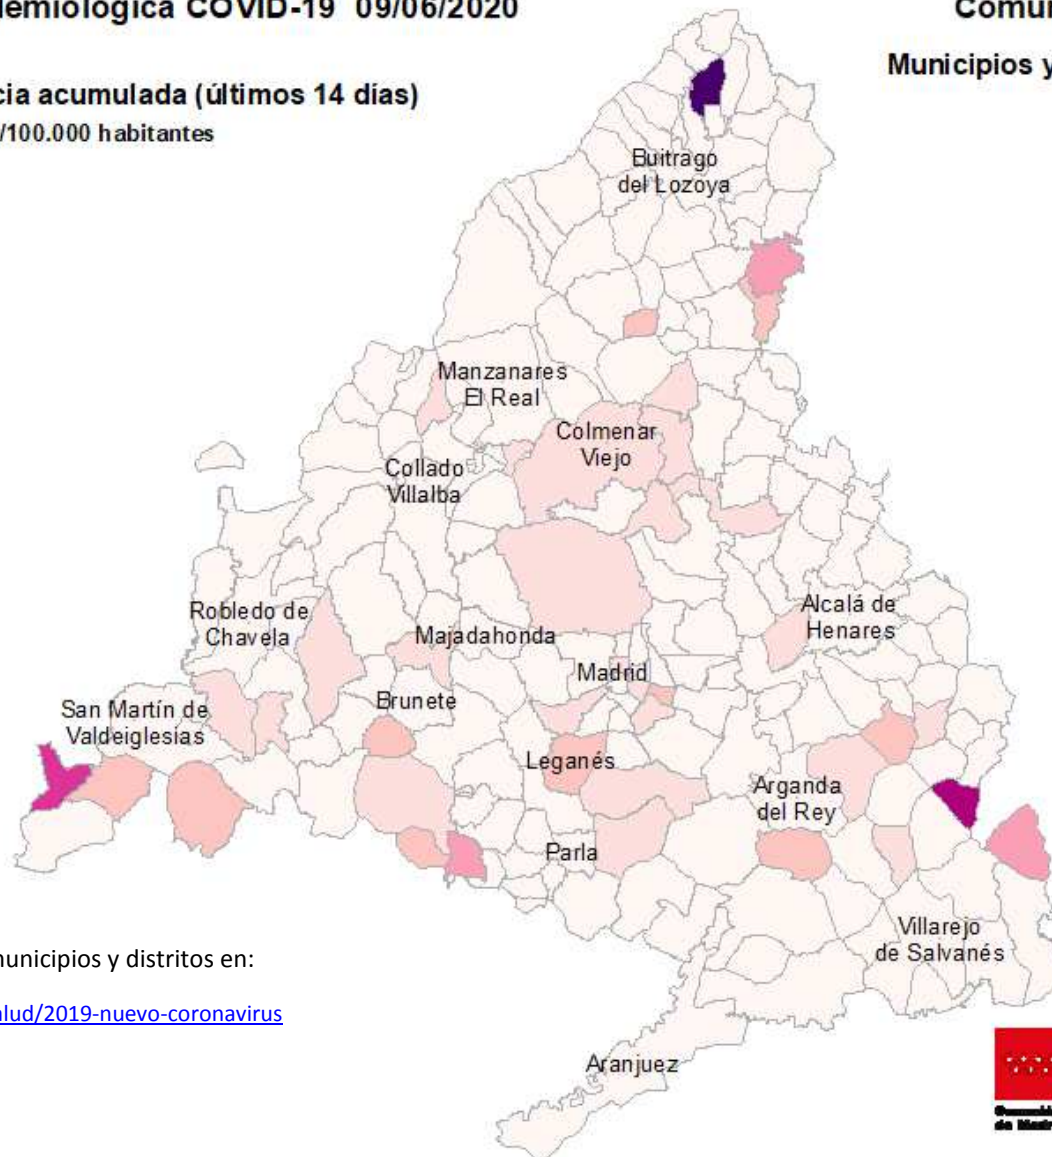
idemiológica COVID-19 09/06/2020

Comu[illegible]

Municipios y

cia acumulada (últimos 14 días)

/100.000 habitantes

Buitrago del Lozoya

Manzanares El Real

Colmenar Viejo

Collado Villalba

Robledo de Chavela

Majadahonda

Alcalá de Henares

Madrid

Brunete

San Martín de Valdeiglesias

Leganés

Arganda del Rey

Parla

Villarejo de Salvanés

Aranjuez

municipios y distritos en:

alud/2019-nuevo-coronavirus